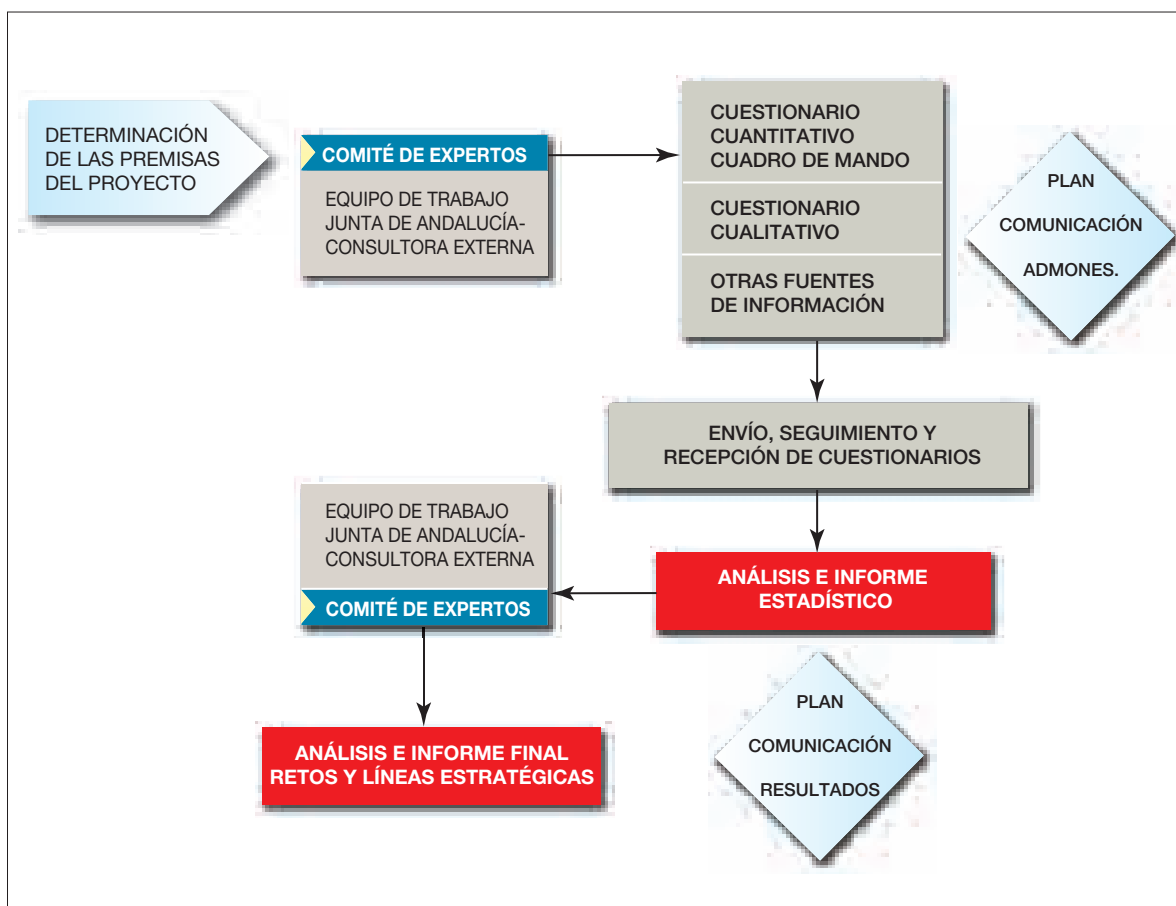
DETERMINACIÓN DE LAS PREMISAS DEL PROYECTO

COMITÉ DE EXPERTOS

EQUIPO DE TRABAJO JUNTA DE ANDALUCÍA-CONSULTORA EXTERNA

CUESTIONARIO CUANTITATIVO CUADRO DE MANDO

CUESTIONARIO CUALITATIVO

OTRAS FUENTES DE INFORMACIÓN

PLAN COMUNICACIÓN ADMONES.

ENVÍO, SEGUIMIENTO Y RECEPCIÓN DE CUESTIONARIOS

EQUIPO DE TRABAJO JUNTA DE ANDALUCÍA-CONSULTORA EXTERNA

COMITÉ DE EXPERTOS

ANÁLISIS E INFORME ESTADÍSTICO

ANÁLISIS E INFORME FINAL RETOS Y LÍNEAS ESTRATÉGICAS

PLAN COMUNICACIÓN RESULTADOS